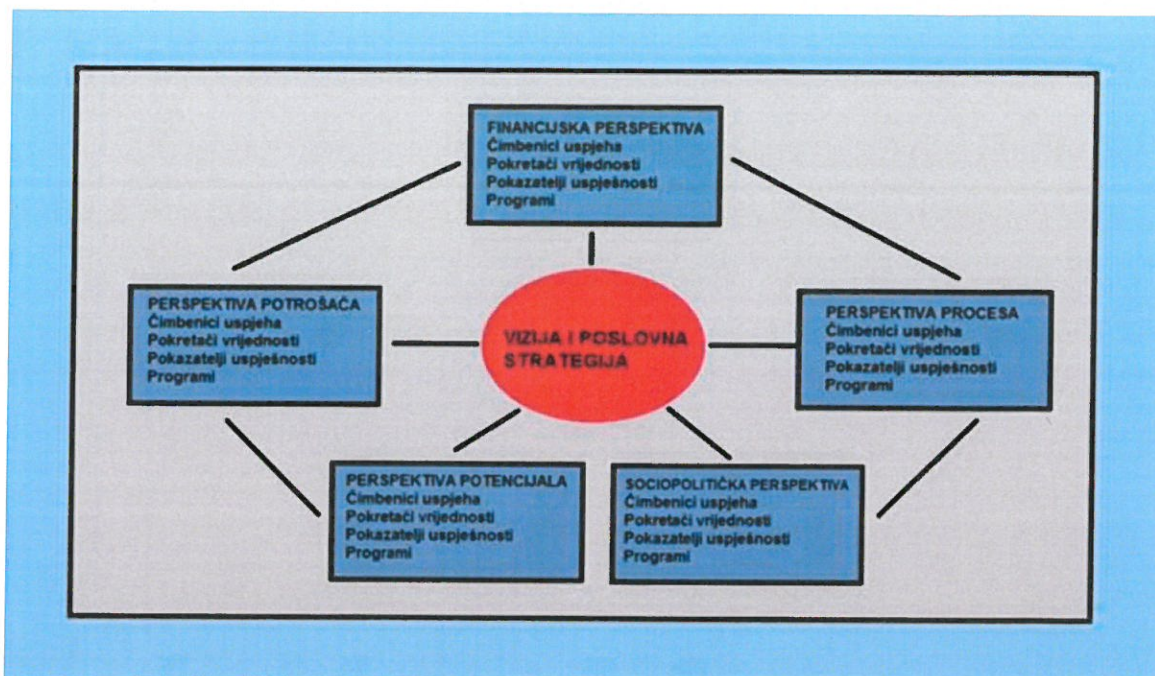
FINANCIJSKA PERSPEKTIVA
Čimbenici uspjeha
Pokretači vrijednosti
Pokazatelji uspješnosti
Programi

PERSPEKTIVA POTROŠAČA
Čimbenici uspjeha
Pokretači vrijednosti
Pokazatelji uspješnosti
Programi

VIZIJA I POSLOVNA STRATEGIJA

PERSPEKTIVA PROCESA
Čimbenici uspjeha
Pokretači vrijednosti
Pokazatelji uspješnosti
Programi

PERSPEKTIVA POTENCIJALA
Čimbenici uspjeha
Pokretači vrijednosti
Pokazatelji uspješnosti
Programi

SOCIOPOLITIČKA PERSPEKTIVA
Čimbenici uspjeha
Pokretači vrijednosti
Pokazatelji uspješnosti
Programi